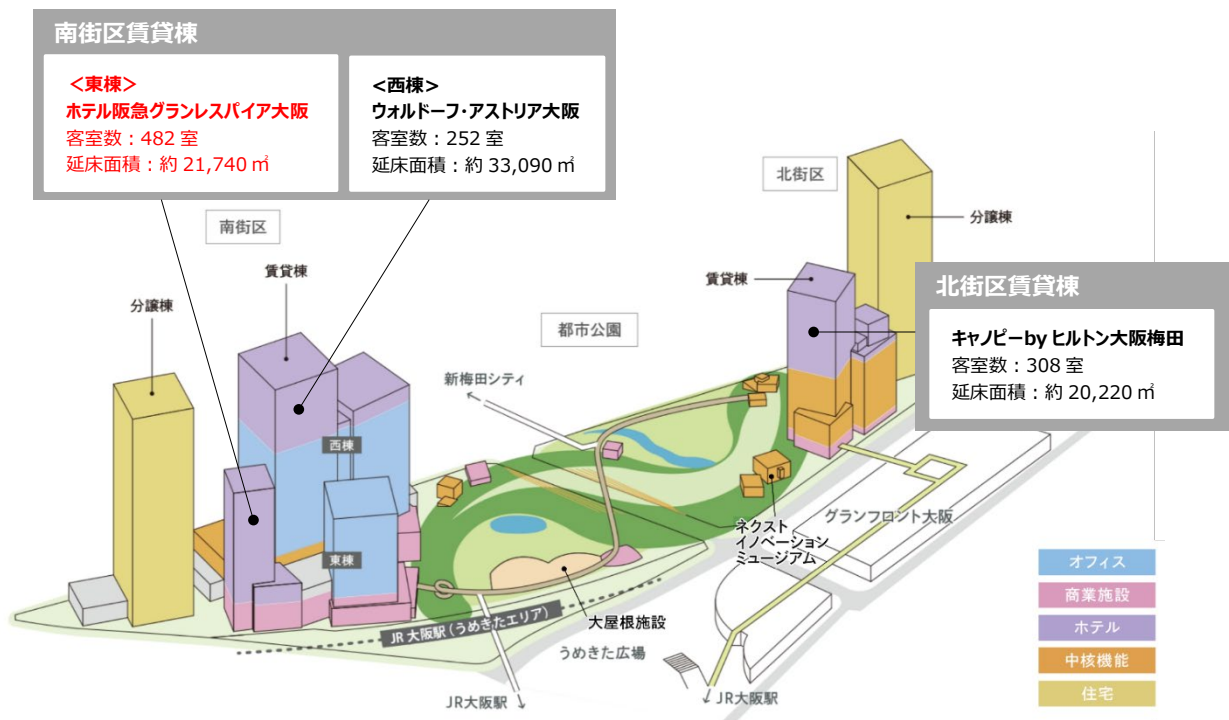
南街区賃貸棟

＜東棟＞
ホテル阪急グランレスパイア大阪
客室数：482 室
延床面積：約 21,740 ㎡

＜西棟＞
ウォルドーフ･アストリア大阪
客室数：252 室
延床面積：約 33,090 ㎡

北街区

分譲棟

北街区賃貸棟

キャノピーby ヒルトン大阪梅田
客室数：308 室
延床面積：約 20,220 ㎡

南街区

賃貸棟

分譲棟

賃貸棟

都市公園

新梅田シティ

西棟

東棟

ネクスト
イノベーション
ミュージアム

グランフロント大阪

大屋根施設

JR 大阪駅（うめきたエリア）

うめきた広場

JR大阪駅

JR大阪駅

オフィス
商業施設
ホテル
中核機能
住宅